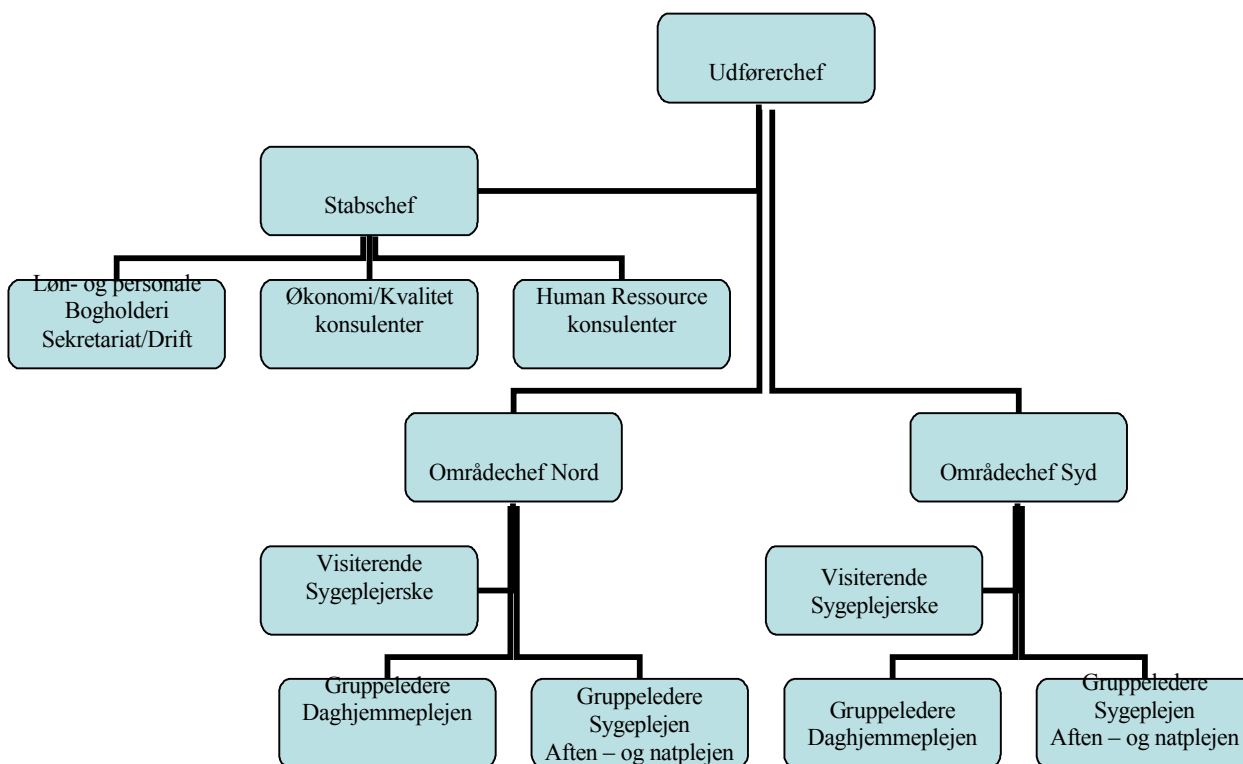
Udførerchef

Stabschef

Løn- og personale
Bogholderi
Sekretariat/Drift

Økonomi/Kvalitet
konsulenter

Human Ressource
konsulenter

Områdechef Nord

Områdechef Syd

Visiterende
Sygeplejerske

Visiterende
Sygeplejerske

Gruppeledere
Daghjemmeplejen

Gruppeledere
Sygeplejen
Aften – og natplejen

Gruppeledere
Daghjemmeplejen

Gruppeledere
Sygeplejen
Aften – og natplejen